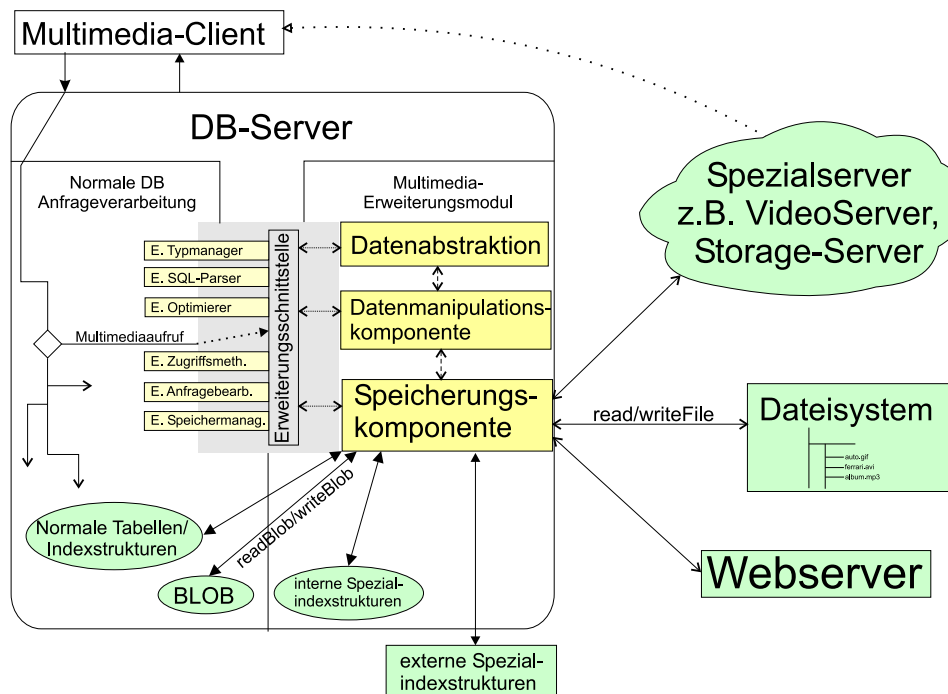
Multimedia-Client

DB-Server

Normale DB Anfrageverarbeitung

Multimedia-Erweiterungsmodul

E. Typmanager
E. SQL-Parser
E. Optimierer
Multimediaaufruf
E. Zugriffsmeth.
E. Anfragebearb.
E. Speichermanag.

Erweiterungsschnittstelle

Datenabstraktion

Datenmanipulationskomponente

Speicherungskomponente

Spezialserver z.B. VideoServer, Storage-Server

read/writeFile

Dateisystem

auto.gif
ferrari.avi
album.mp3

Normale Tabellen/ Indexstrukturen

readBlob/writeBlob

BLOB

interne Spezialindexstrukturen

Webserver

externe Spezialindexstrukturen